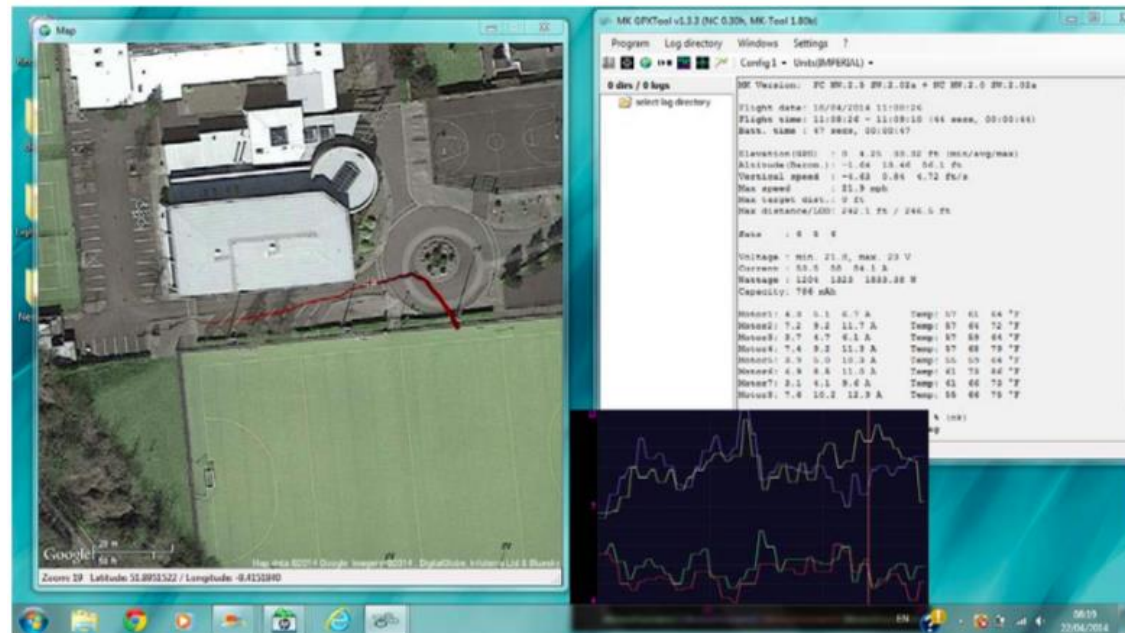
Map

Google
20 m
50 ft
Map data ©2014 Google Imagery ©2014, DigitalGlobe, Infoterra Ltd & Bluesky
Zoom: 19 Latitude: 51.8951522 / Longitude: -8.4151840

MK GPXTool v1.3.2 (NC 0.30h, MK-Tool 1.80b)
Program Log directory Windows Settings ?
Config1 • Units(IMPERIAL) •
0 dirs / 0 logs
select log directory

MK Version: FC HW:2.5 SW:2.02a + NC HW:2.0 SW:2.02a

Flight date: 10/04/2014 11:08:26
Flight time: 11:08:26 - 11:09:10 (44 secs, 00:00:44)
Batt. time : 47 secs, 00:00:47

Elevation(GPS) : 0 4.25 30.02 ft (min/avg/max)
Altitude(Barom.): -1.64 18.46 56.1 ft
Vertical speed : -6.62 0.84 4.72 ft/s
Max speed : 21.9 mph
Max target dist.: 0 ft
Max distance/LOS: 242.1 ft / 246.5 ft

Sats : 6 8 9

Voltage : min. 21.8, max. 23 V
Current : 55.5 58 84.1 A
Wattage : 1206 1323 1883.38 W
Capacity: 784 mAh

Motor1: 4.8 5.1 6.7 A Temp: 57 61 64 °F
Motor2: 7.2 9.2 11.7 A Temp: 57 64 72 °F
Motor3: 3.7 4.7 6.1 A Temp: 57 59 64 °F
Motor4: 7.4 9.2 11.3 A Temp: 57 68 79 °F
Motor5: 3.9 5.0 10.3 A Temp: 55 59 64 °F
Motor6: 6.9 8.8 11.5 A Temp: 61 75 86 °F
Motor7: 3.1 4.1 9.6 A Temp: 61 66 73 °F
Motor8: 7.6 10.2 12.9 A Temp: 55 66 75 °F

% (ca)
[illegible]

EN
08:19
22/04/2014